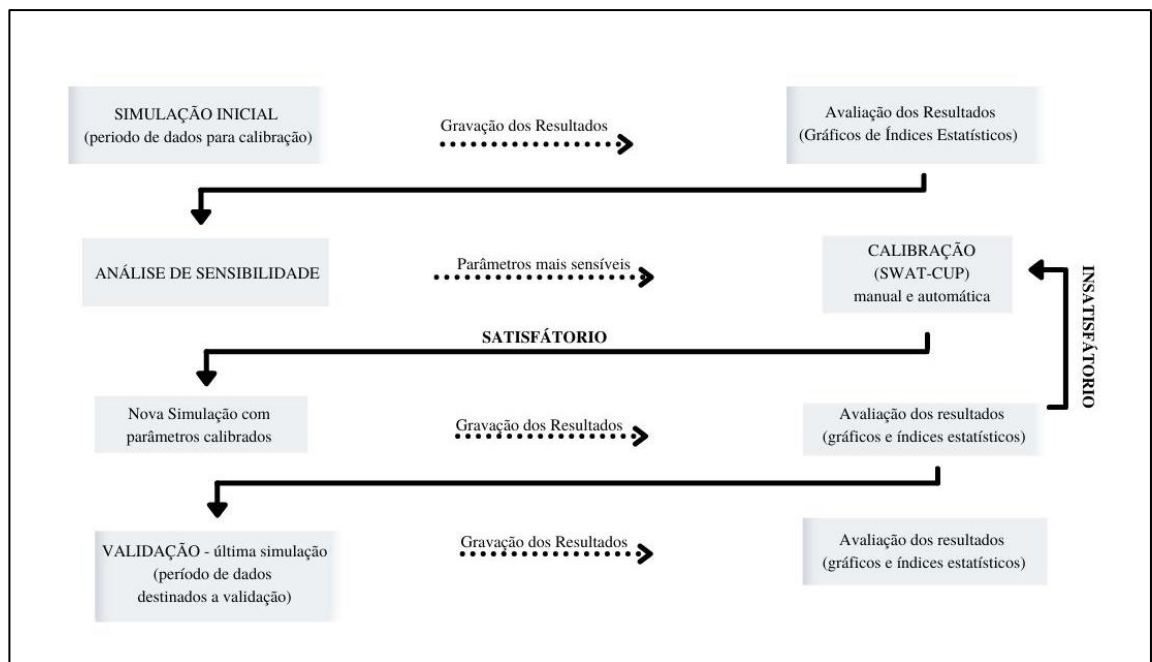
SIMULAÇÃO INICIAL
(periodo de dados para calibração)

Gravação dos Resultados

Avaliação dos Resultados
(Gráficos de Índices Estatísticos)

ANÁLISE DE SENSIBILIDADE

Parâmetros mais sensíveis

CALIBRAÇÃO
(SWAT-CUP)
manual e automática

INSATISFÁTORIO

SATISFÁTORIO

Nova Simulação com parâmetros calibrados

Gravação dos Resultados

Avaliação dos resultados
(gráficos e índices estatísticos)

VALIDAÇÃO - última simulação
(período de dados destinados a validação)

Gravação dos Resultados

Avaliação dos resultados
(gráficos e índices estatísticos)